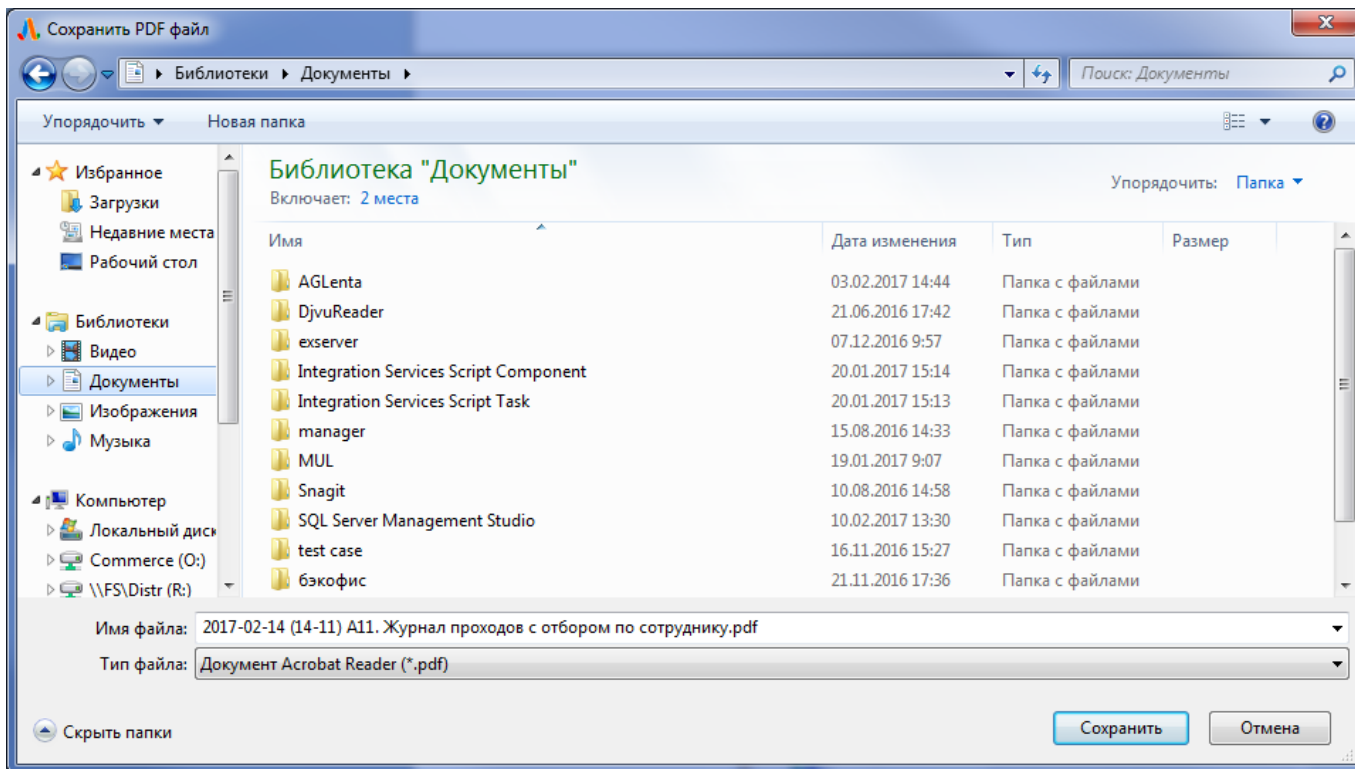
Сохранить PDF файл

Библиотеки ▸ Документы ▸

Поиск: Документы

Упорядочить ▾ Новая папка

Избранное
Загрузки
Недавние места
Рабочий стол

Библиотеки
Видео
Документы
Изображения
Музыка

Компьютер
Локальный диск
Commerce (O:)
\\FS\Distr (R:)

Библиотека "Документы"
Включает: 2 места

Упорядочить: Папка ▾

| Имя | Дата изменения | Тип | Размер |
|---|---|---|---|
| AGLenta | 03.02.2017 14:44 | Папка с файлами | |
| DjvuReader | 21.06.2016 17:42 | Папка с файлами | |
| exserver | 07.12.2016 9:57 | Папка с файлами | |
| Integration Services Script Component | 20.01.2017 15:14 | Папка с файлами | |
| Integration Services Script Task | 20.01.2017 15:13 | Папка с файлами | |
| manager | 15.08.2016 14:33 | Папка с файлами | |
| MUL | 19.01.2017 9:07 | Папка с файлами | |
| Snagit | 10.08.2016 14:58 | Папка с файлами | |
| SQL Server Management Studio | 10.02.2017 13:30 | Папка с файлами | |
| test case | 16.11.2016 15:27 | Папка с файлами | |
| бэкофис | 21.11.2016 17:36 | Папка с файлами | |

Имя файла: 2017-02-14 (14-11) А11. Журнал проходов с отбором по сотруднику.pdf

Тип файла: Документ Acrobat Reader (*.pdf)

Скрыть папки

Сохранить

Отмена